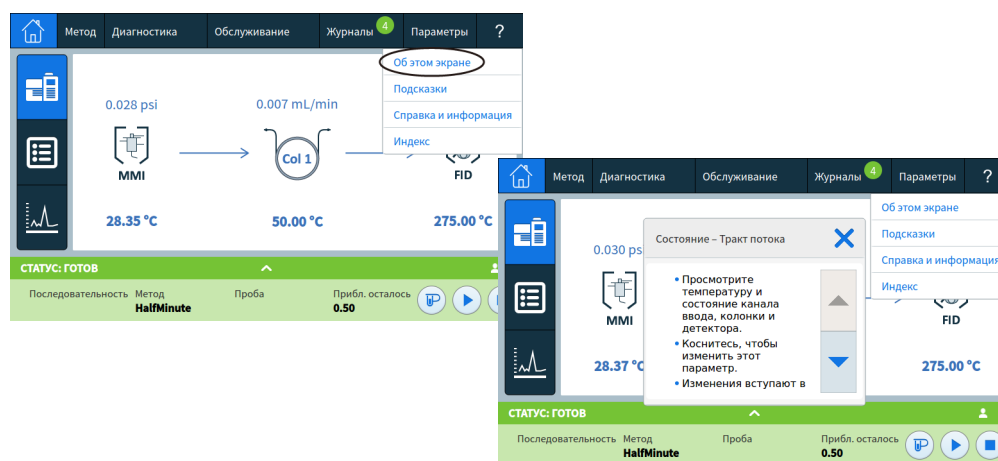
Метод Диагностика Обслуживание Журналы 4 Параметры ?

Об этом экране
Подсказки
Справка и информация
Индекс

0.028 psi
0.007 mL/min
MMI
Col 1
FID
28.35 °C
50.00 °C
275.00 °C

СТАТУС: ГОТОВ
Последовательность Метод HalfMinute Проба Прибл. осталось 0.50

Метод Диагностика Обслуживание Журналы 4 Параметры ?

Об этом экране
Подсказки
Справка и информация
Индекс

0.030 ps
Состояние – Тракт потока
• Просмотрите температуру и состояние канала ввода, колонки и детектора.
• Коснитесь, чтобы изменить этот параметр.
• Изменения вступают в
MMI
FID
28.37 °C
275.00 °C

СТАТУС: ГОТОВ
Последовательность Метод HalfMinute Проба Прибл. осталось 0.50